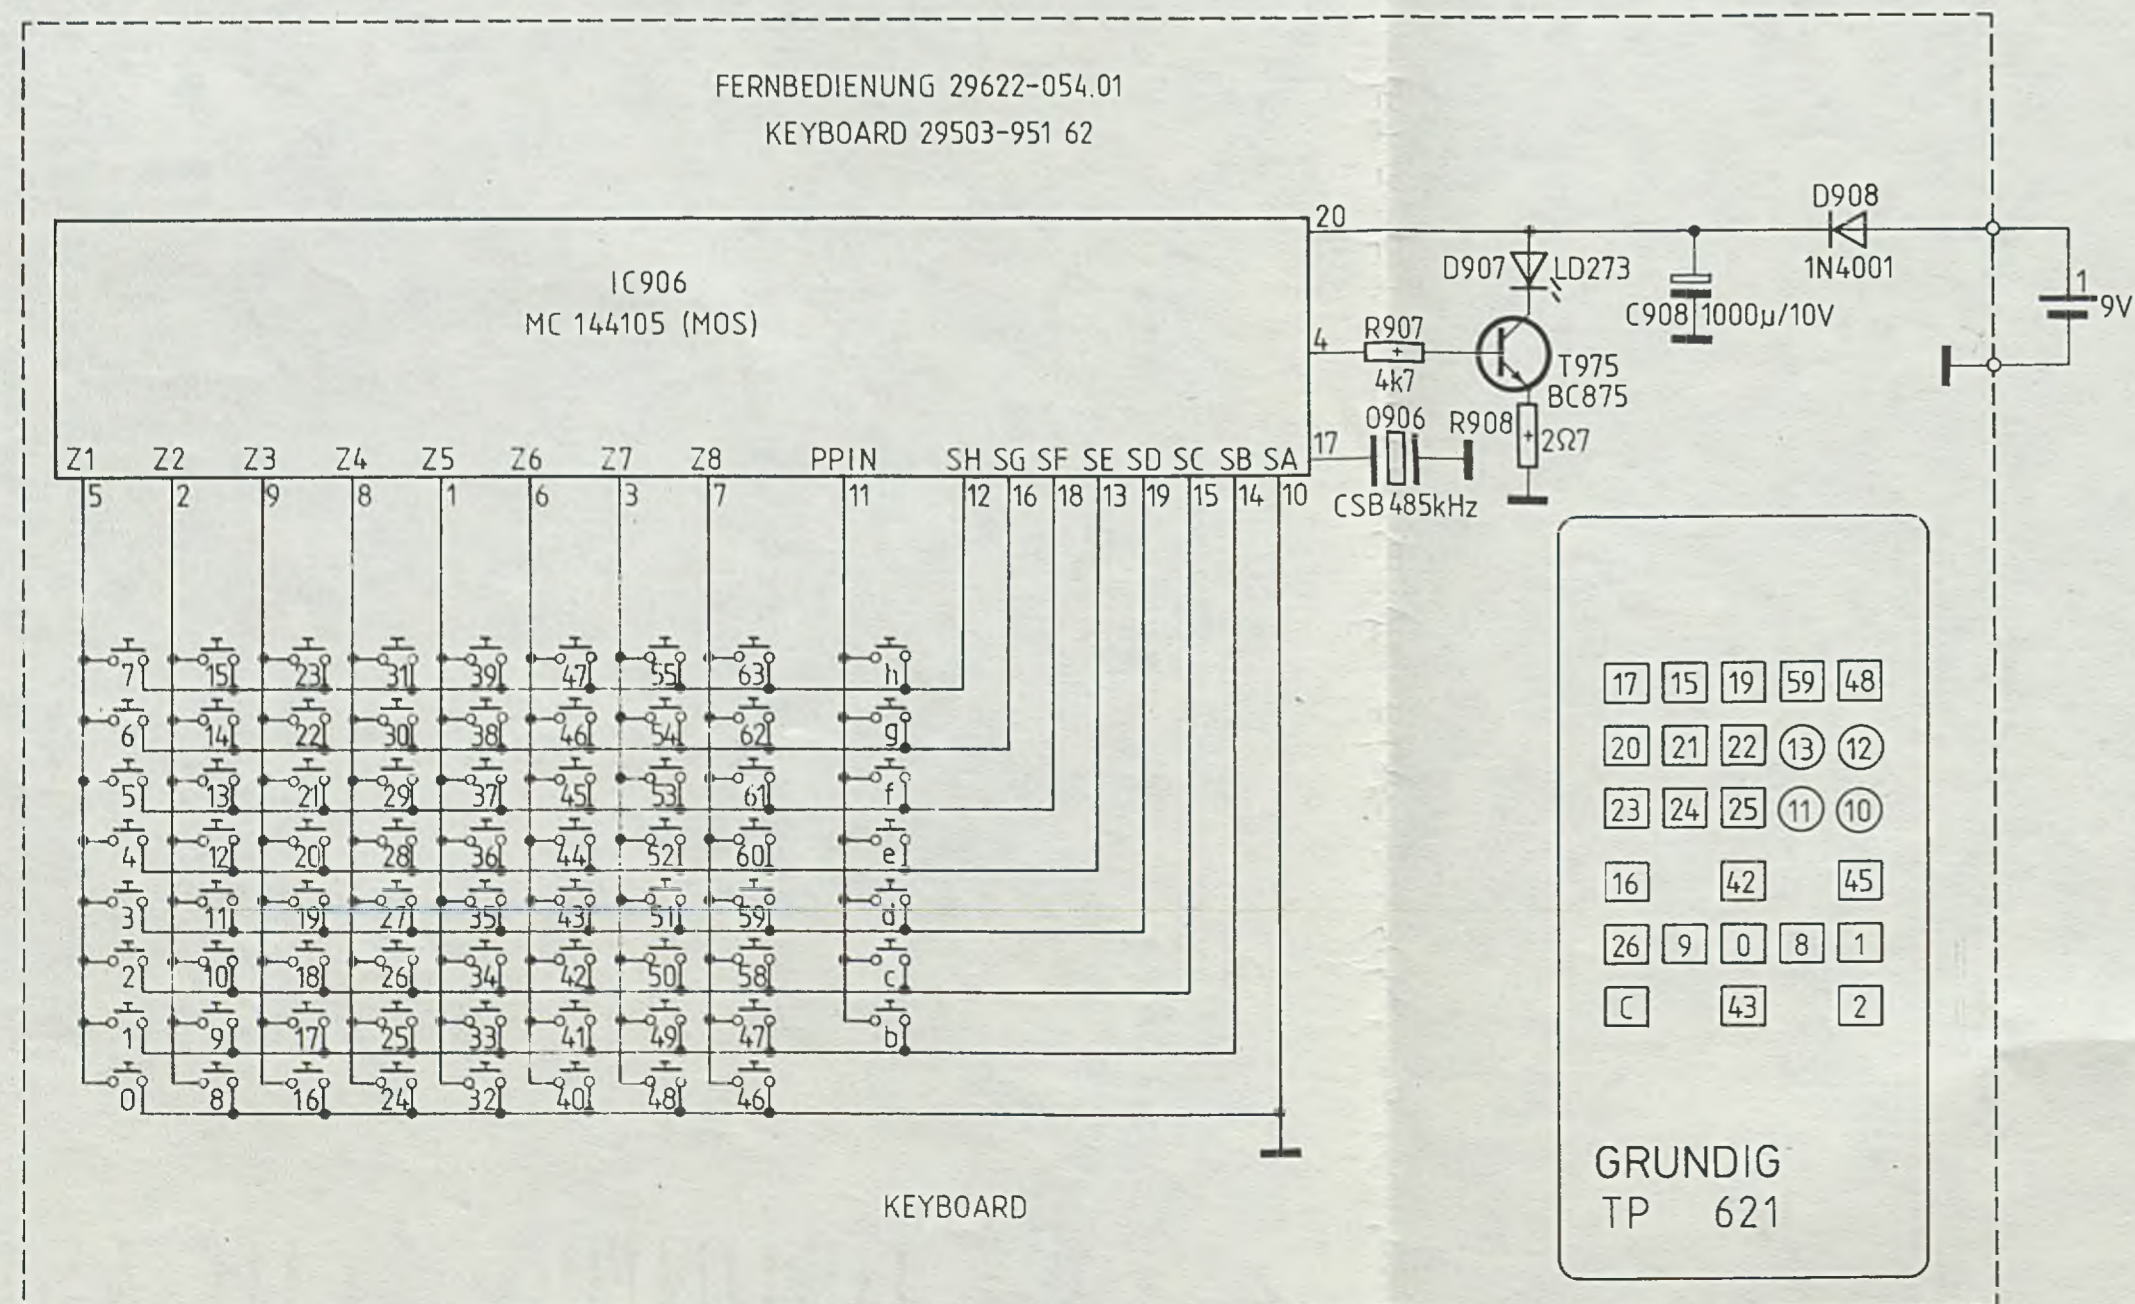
FERNBEDIENUNG 29622-054.01
KEYBOARD 29503-951 62

IC906
MC 144105 (MOS)

20
D908
1N4001
D907 LD273
C908 1000µ/10V
1
9V
4
R907
4k7
T975
BC875
O906
R908
2Ω7
17
CSB 485kHz

Z1 Z2 Z3 Z4 Z5 Z6 Z7 Z8 PPIN SH SG SF SE SD SC SB SA
5 2 9 8 1 6 3 7 11 12 16 18 13 19 15 14 10

7 15 23 31 39 47 55 63 h
6 14 22 30 38 46 54 62 g
5 13 21 29 37 45 53 61 f
4 12 20 28 36 44 52 60 e
3 11 19 27 35 43 51 59 d
2 10 18 26 34 42 50 58 c
1 9 17 25 33 41 49 47 b
0 8 16 24 32 40 48 46

| 17 | 15 | 19 | 59 | 48 |
|---|---|---|---|---|
| 20 | 21 | 22 | 13 | 12 |
| 23 | 24 | 25 | 11 | 10 |
| 16 | | 42 | | 45 |
| 26 | 9 | 0 | 8 | 1 |
| C | | 43 | | 2 |

GRUNDIG
TP 621

KEYBOARD